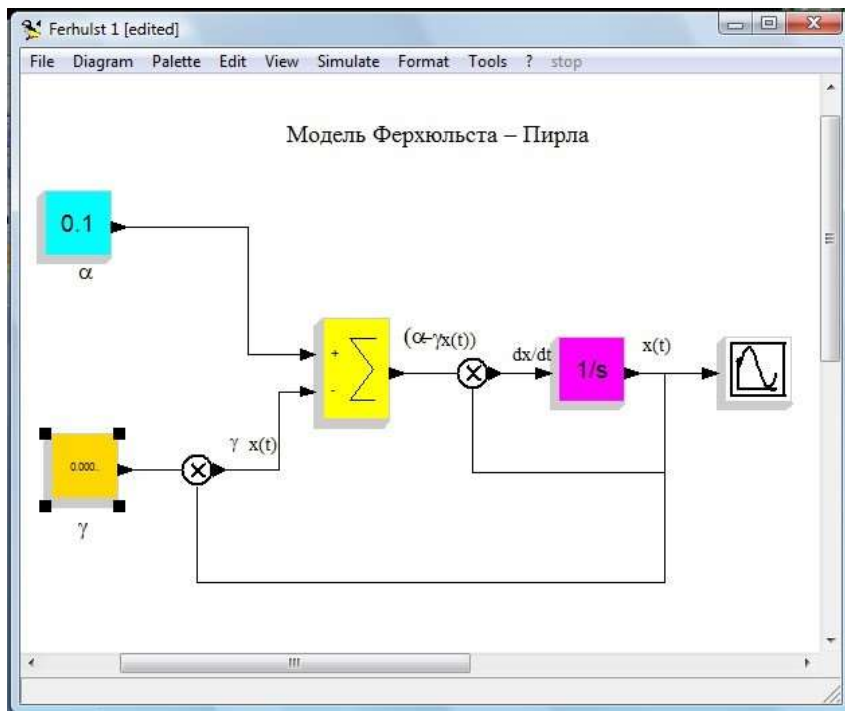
Ferhulst 1 [edited]

File Diagram Palette Edit View Simulate Format Tools ? stop

Модель Ферхюльста – Пирла

0.1

$\alpha$

+

-

$\sum$

$(\alpha-\gamma x(t))$

dx/dt

1/s

x(t)

0.000..

$\gamma$

$\gamma$ x(t)

III